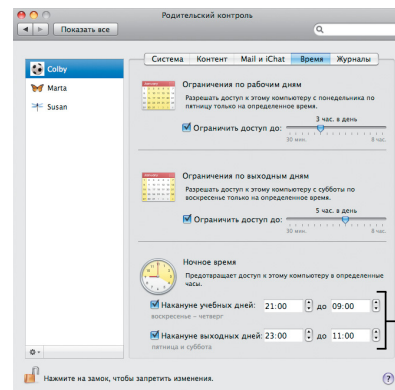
Родительский контроль

Показать все

Colby
Marta
Susan

Система | Контент | Mail и iChat | Время | Журналы

Ограничения по рабочим дням
Разрешать доступ к этому компьютеру с понедельника по пятницу только на определенное время.
Ограничить доступ до:
3 час. в день
30 мин. 8 час.

Ограничения по выходным дням
Разрешать доступ к этому компьютеру с субботы по воскресенье только на определенное время.
Ограничить доступ до:
5 час. в день
30 мин. 8 час.

Ночное время
Предотвращает доступ к этому компьютеру в определенные часы.
Накануне учебных дней: 21:00 до 09:00
воскресенье – четверг
Накануне выходных дней: 23:00 до 11:00
пятница и суббота

Нажмите на замок, чтобы запретить изменения.
?